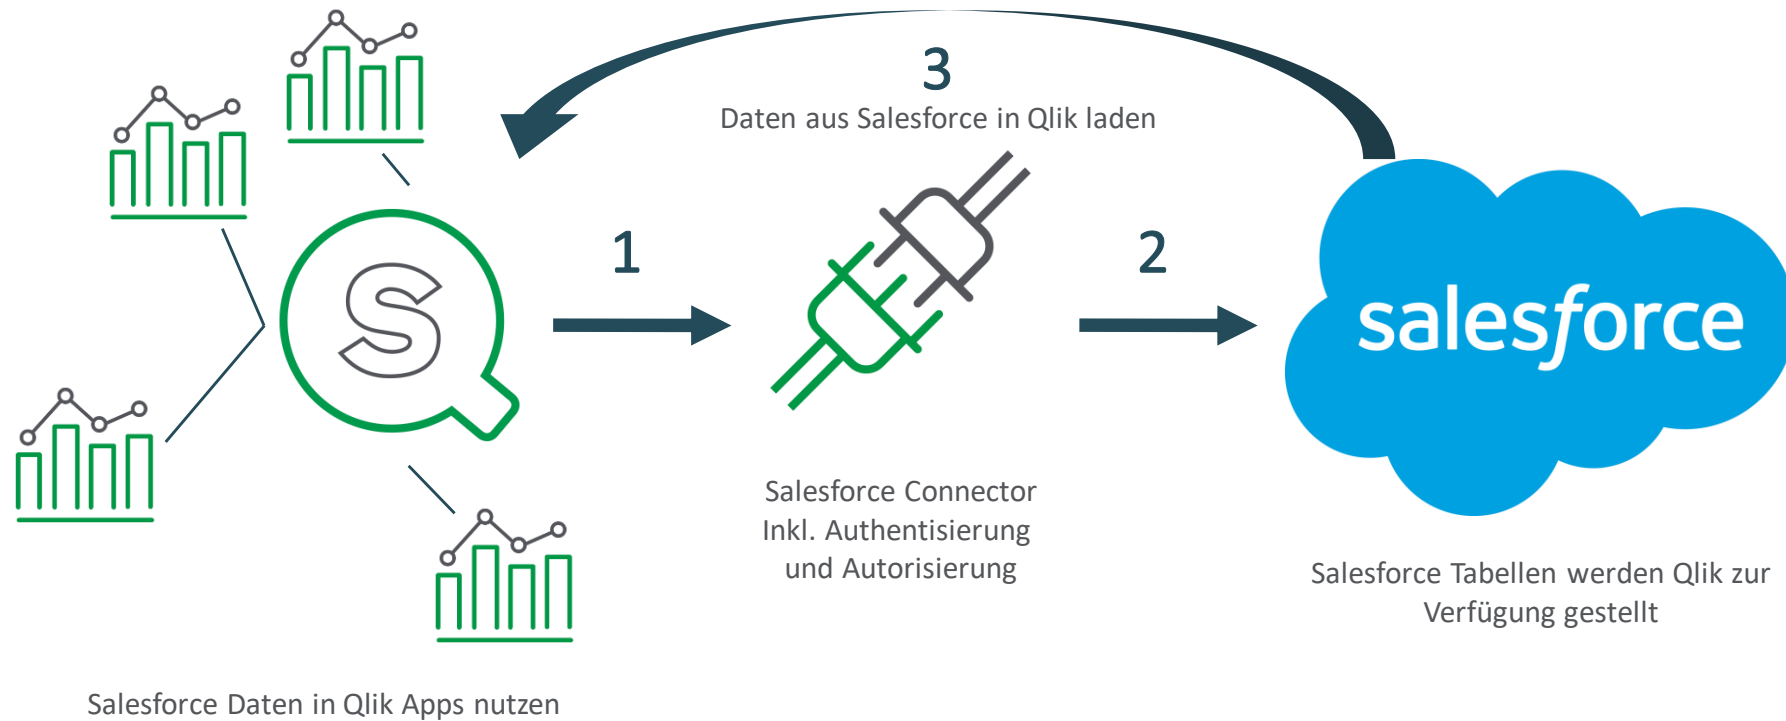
3

Daten aus Salesforce in Qlik laden

1

2

salesforce

Salesforce Connector
Inkl. Authentisierung
und Autorisierung

Salesforce Tabellen werden Qlik zur Verfügung gestellt

Salesforce Daten in Qlik Apps nutzen